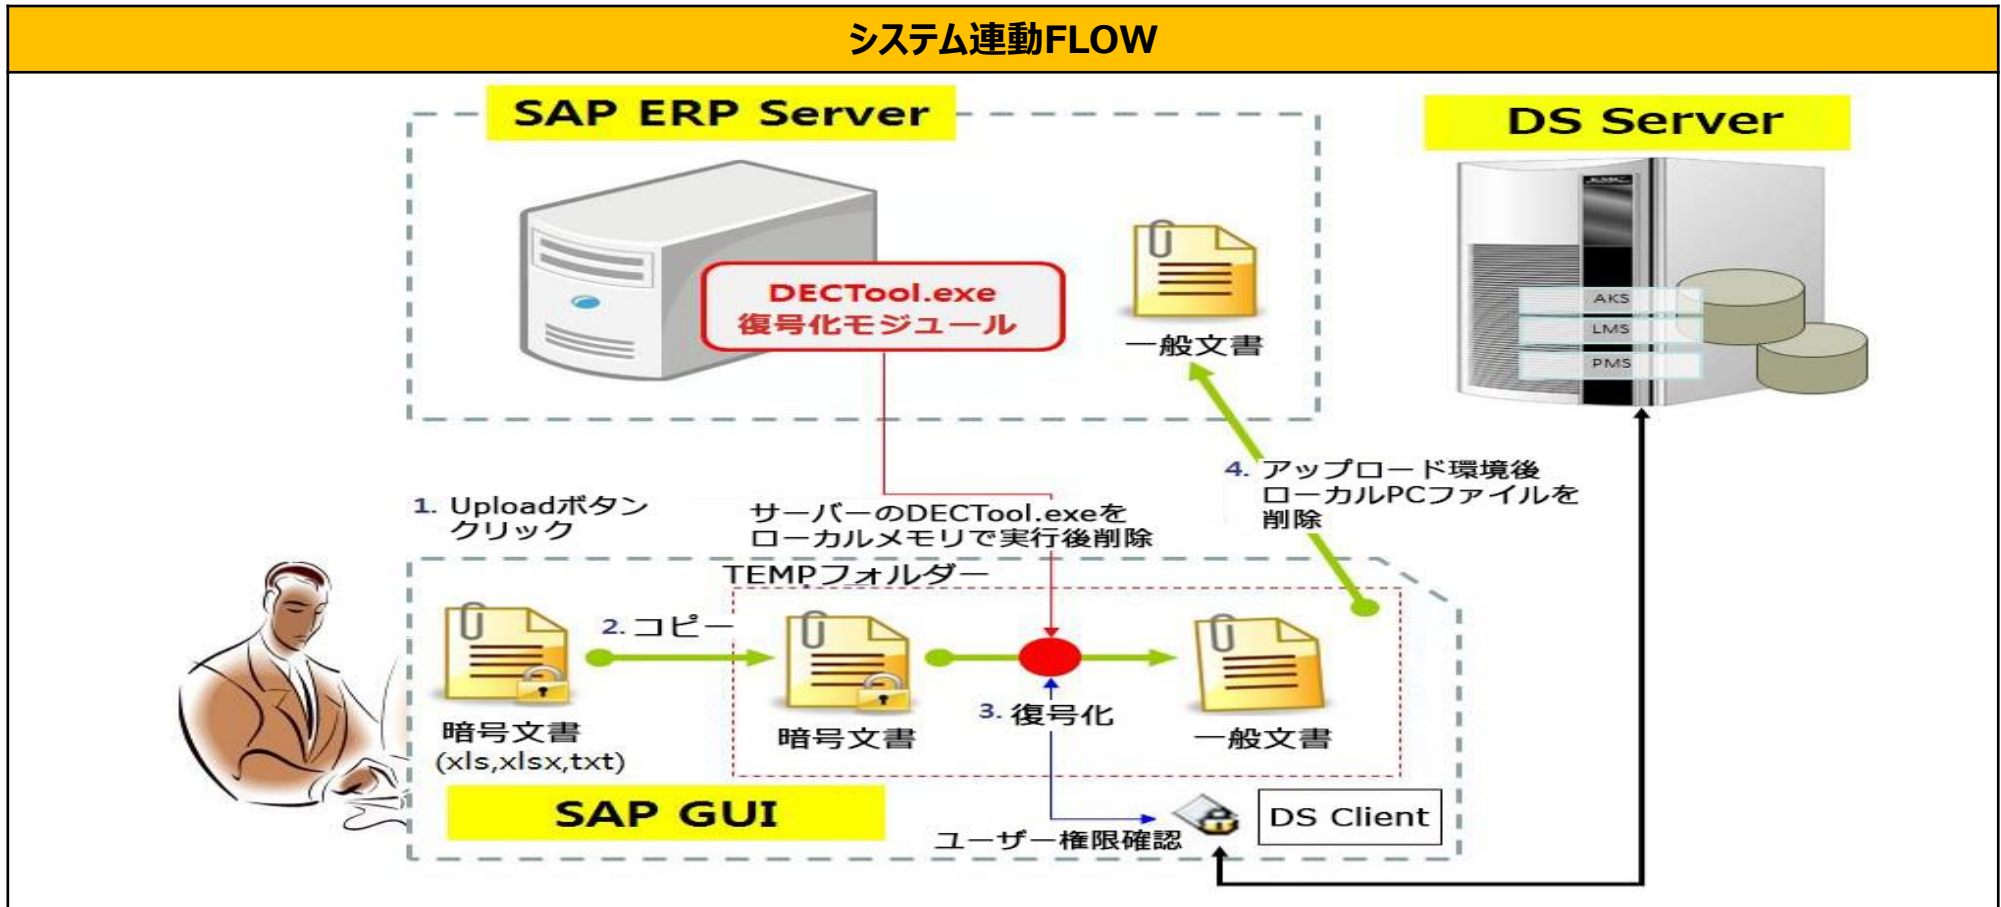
システム連動FLOW

SAP ERP Server

DECTool.exe
復号化モジュール

一般文書

DS Server

AKS
LMS
PMS

1. Uploadボタンクリック

サーバーのDECTool.exeをローカルメモリで実行後削除

4. アップロード環境後ローカルPCファイルを削除

TEMPフォルダー

2. コピー

暗号文書
(xls,xlsx,txt)

暗号文書

3. 復号化

一般文書

SAP GUI

ユーザー権限確認

DS Client